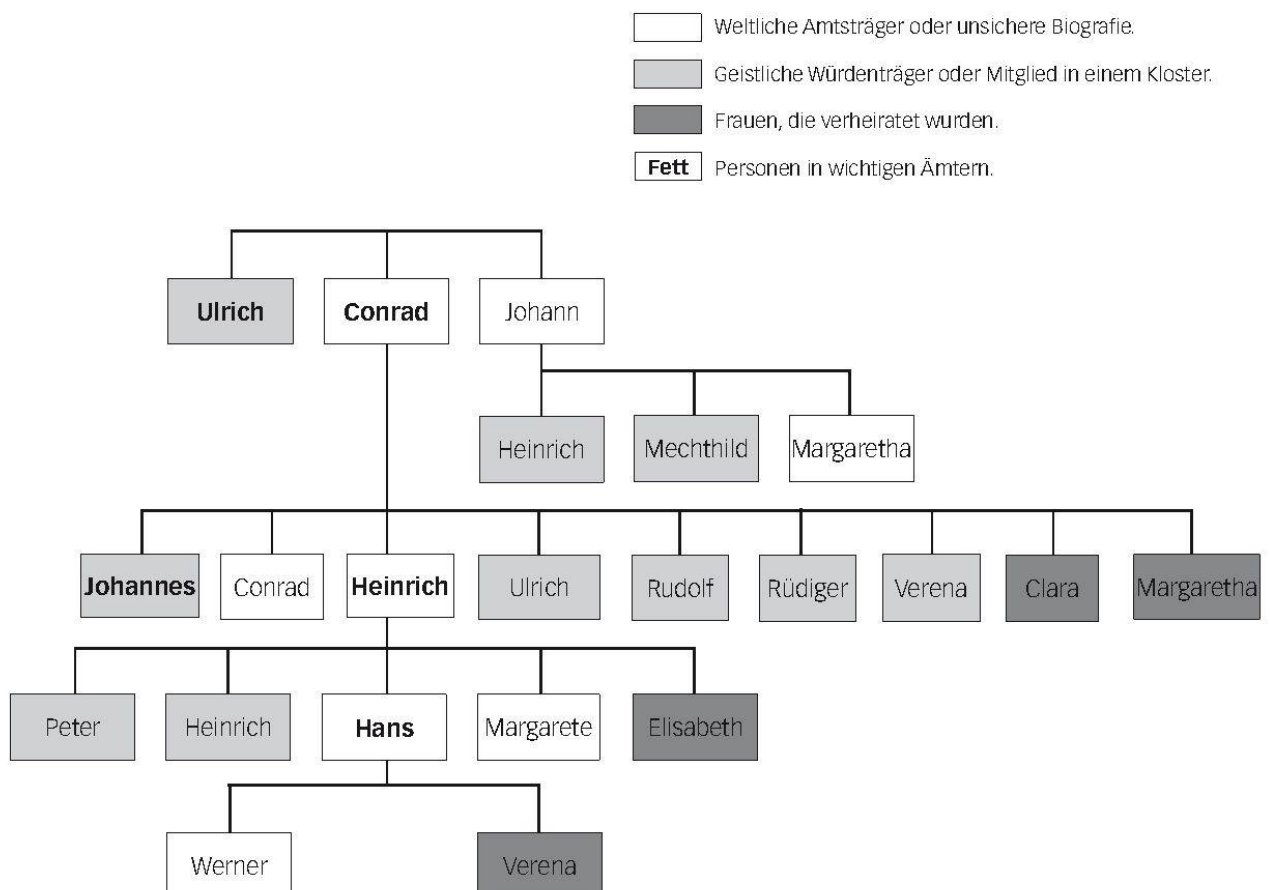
Weltliche Amtsträger oder unsichere Biografie.

Geistliche Würdenträger oder Mitglied in einem Kloster.

Frauen, die verheiratet wurden.

**Fett** Personen in wichtigen Ämtern.

**Ulrich** **Conrad** Johann

Heinrich Mechthild Margaretha

**Johannes** Conrad **Heinrich** Ulrich Rudolf Rüdiger Verena Clara Margaretha

Peter Heinrich **Hans** Margarete Elisabeth

Werner Verena